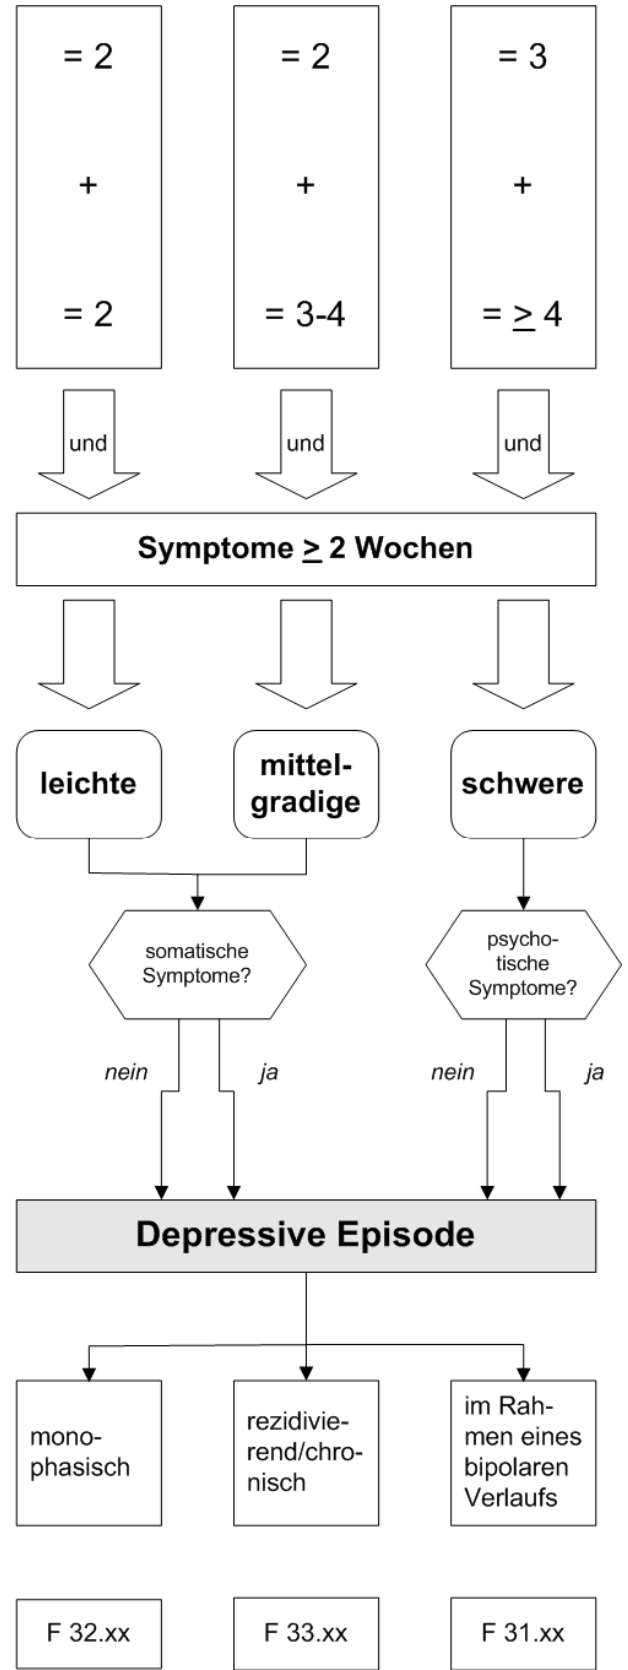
= 2

+

= 2

= 2

+

= 3-4

= 3

+

= $\geq$ 4

und

und

und

Symptome $\geq$ 2 Wochen

leichte

mittelgradige

schwere

somatische Symptome?

psychotische Symptome?

nein

ja

nein

ja

Depressive Episode

monophasisch

rezidivierend/chronisch

im Rahmen eines bipolaren Verlaufs

F 32.xx

F 33.xx

F 31.xx